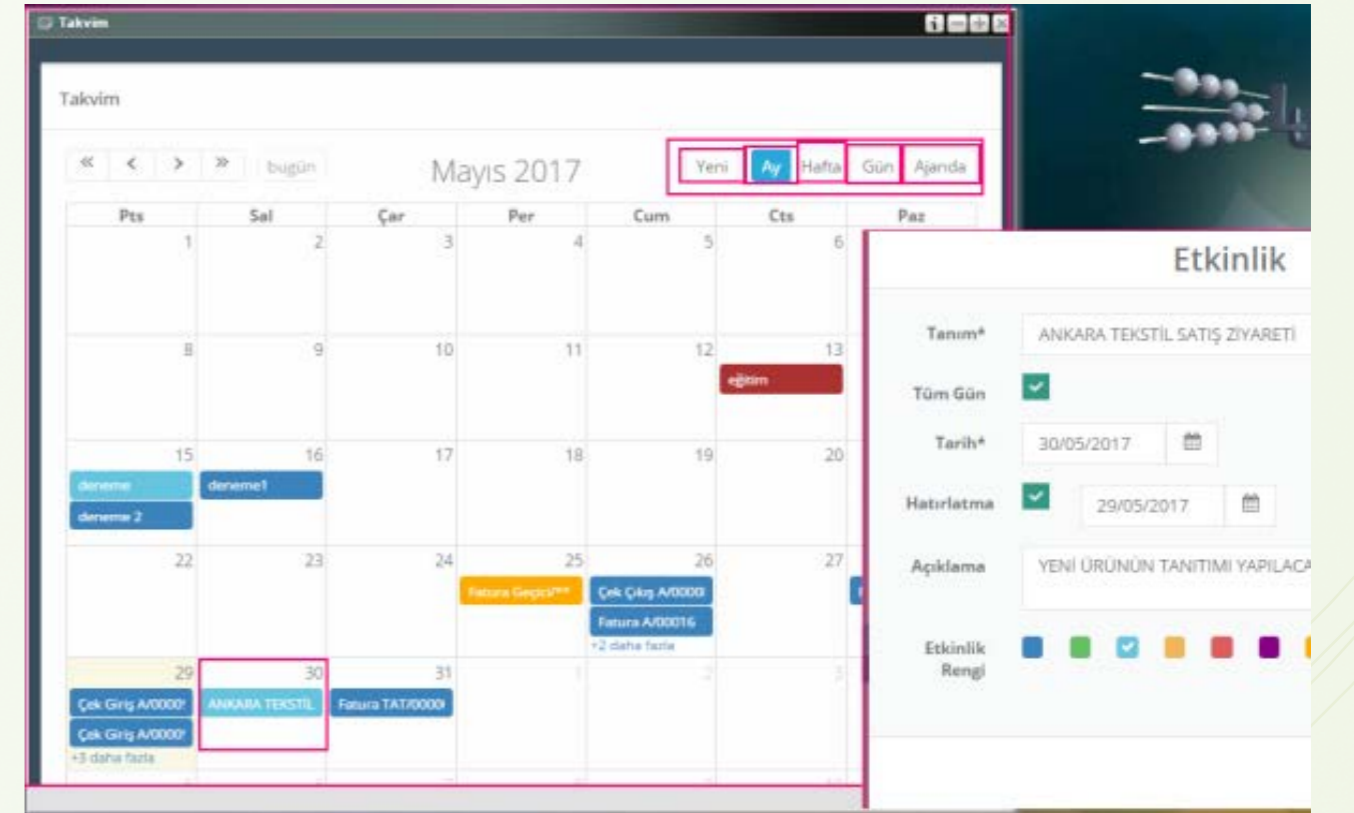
Takvim

Takvim

« ‹ › » bugün

Mayıs 2017

Yeni Ay Hafta Gün Ajanda

| Pts | Sal | Çar | Per | Cum | Cts | Paz |
|---|---|---|---|---|---|---|
| 1 | 2 | 3 | 4 | 5 | 6 | |
| 8 | 9 | 10 | 11 | 12 | 13 eğitim | |
| 15 deneme deneme 2 | 16 deneme1 | 17 | 18 | 19 | 20 | |
| 22 | 23 | 24 | 25 Fatura Geçici/*** | 26 Çek Çıkış A/0000 Fatura A/00016 +2 daha fazla | 27 | |
| 29 Çek Giriş A/0000 Çek Giriş A/0000 +3 daha fazla | 30 ANKARA TEKSTİL | 31 Fatura TAT/0000 | 1 | 2 | 3 | |

Etkinlik

Tanım* ANKARA TEKSTİL SATIŞ ZİYARETİ

Tüm Gün

Tarih* 30/05/2017

Hatırlatma 29/05/2017

Açıklama YENİ ÜRÜNÜN TANITIMI YAPILACA

Etkinlik Rengi